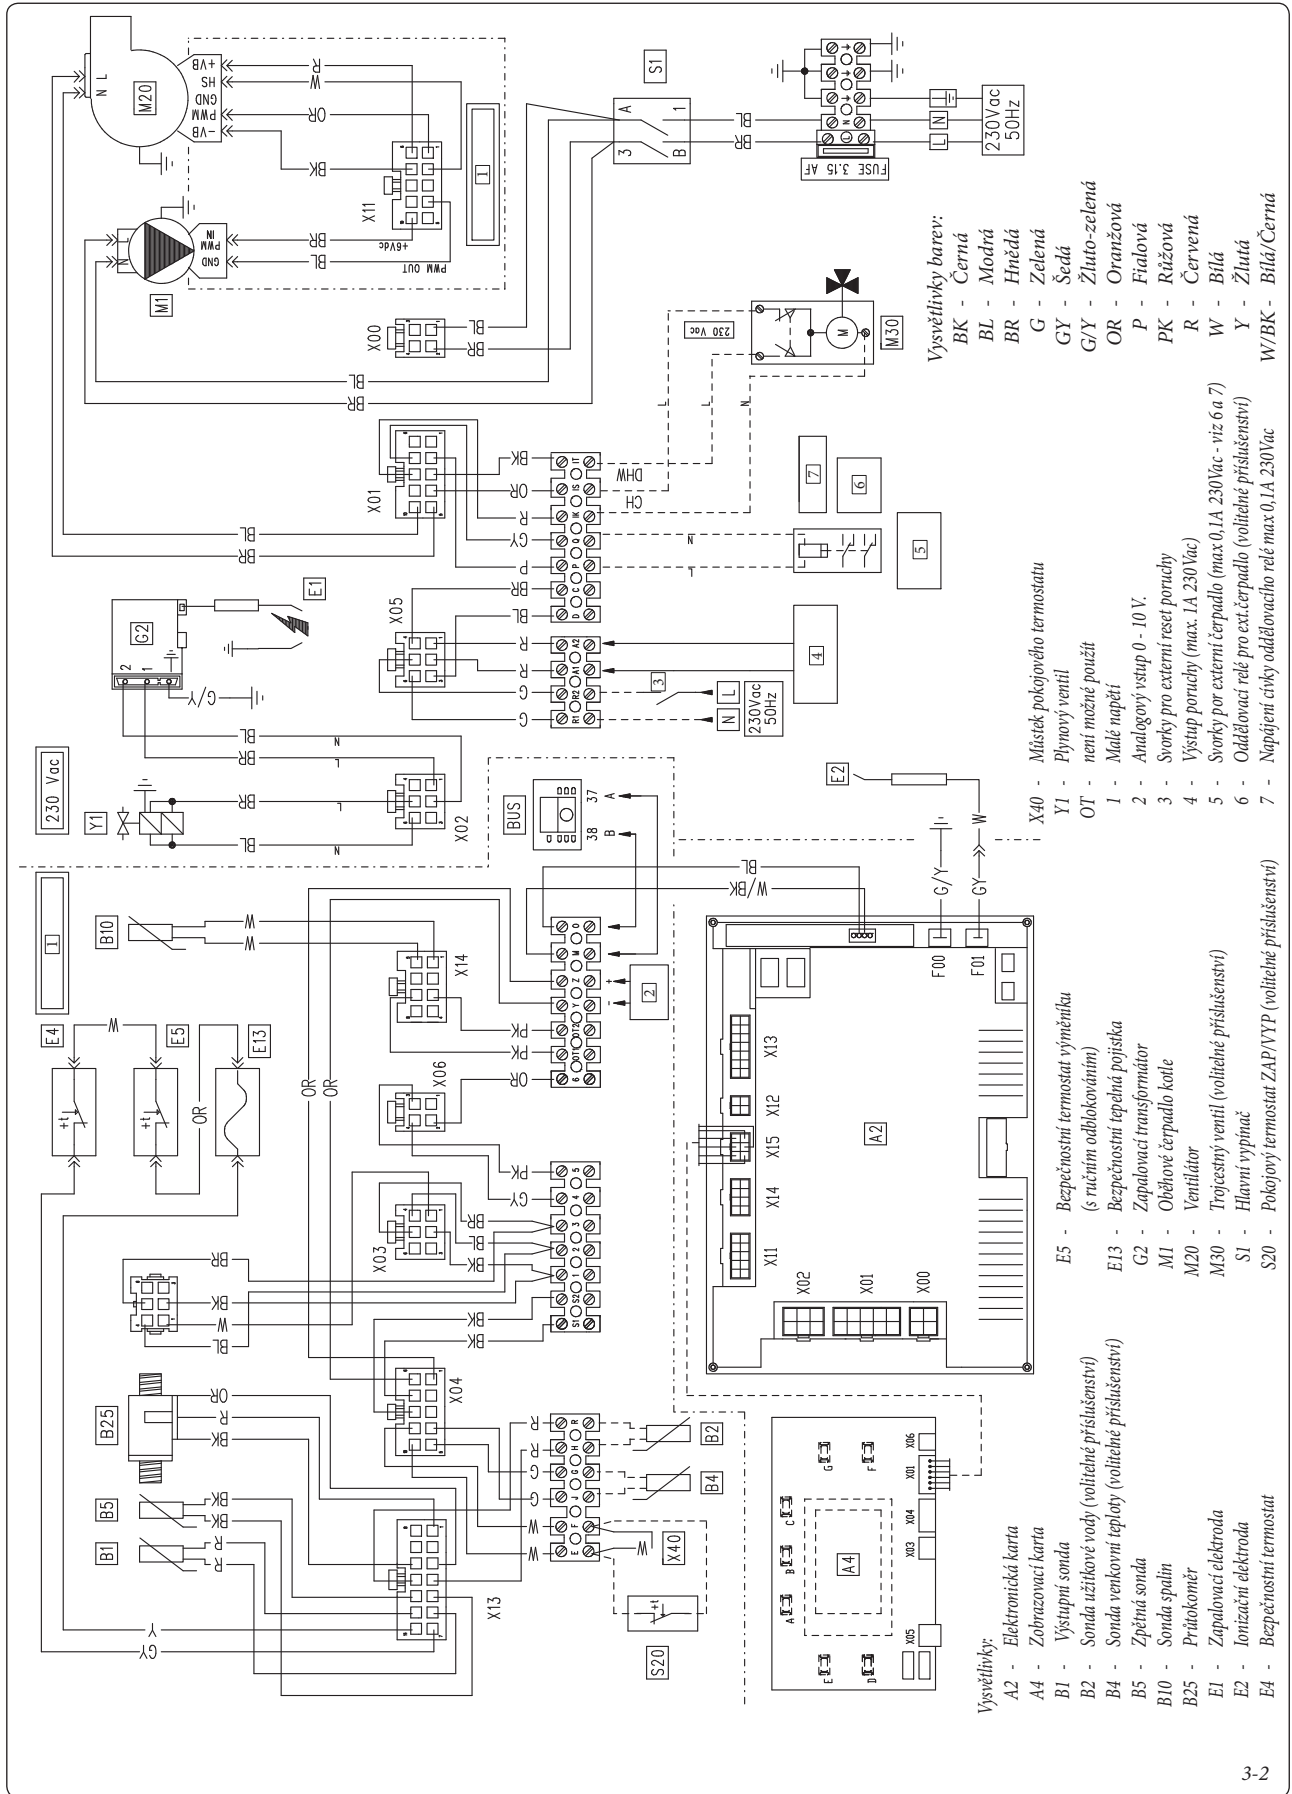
Vysvětlivky:
A2 - Elektronická karta
A4 - Zobrazovací karta
B1 - Výstupní sonda
B2 - Sonda užitkové vody (volitelné příslušenství)
B4 - Sonda venkovní teploty (volitelné příslušenství)
B5 - Zpětná sonda
B10 - Sonda spalin
B25 - Průtokoměr
E1 - Zapalovací elektroda
E2 - Ionizační elektroda
E4 - Bezpečnostní termostat

E5 - Bezpečnostní termostat výměníku (s ručním odblokováním)
E13 - Bezpečnostní tepelná pojistka
G2 - Zapalovací transformátor
M1 - Oběhové čerpadlo kotle
M20 - Ventilátor
M30 - Trojcestný ventil (volitelné příslušenství)
S1 - Hlavní vypínač
S20 - Pokojový termostat ZAP/VYP (volitelné příslušenství)

X40 - Můstek pokojového termostatu
Y1 - Plynový ventil
OT - není možné použít
1 - Malé napětí
2 - Analogový vstup 0 - 10 V.
3 - Svorky pro externí reset poruchy
4 - Výstup poruchy (max. 1A 230 Vac)
5 - Svorky por externí čerpadlo (max 0,1A 230Vac - viz 6 a 7)
6 - Oddělovací relé pro ext.čerpadlo (volitelné příslušenství)
7 - Napájení cívky oddělovacího relé max 0,1A 230Vac

Vysvětlivky barev:
BK - Černá
BL - Modrá
BR - Hnědá
G - Zelená
GY - Šedá
G/Y - Žluto-zelená
OR - Oranžová
P - Fialová
PK - Růžová
R - Červená
W - Bílá
Y - Žlutá
W/BK - Bílá/Černá

M20 M1 S1 X11 X00 X01 X05 X02 X03 X04 X06 X13 X14 E1 E2 E4 E5 E13 G2 Y1 B1 B5 B25 B10 B2 B4 X40 S20 M30 BUS A2 A4 F00 F01 X15 X12
+VB HS GND PWM -VB PWM IN GND +6Vdc PWM OUT
230Vac 50Hz FUSE 3.15 AF L N
230 Vac DHW CH 37 38 A B
3-2